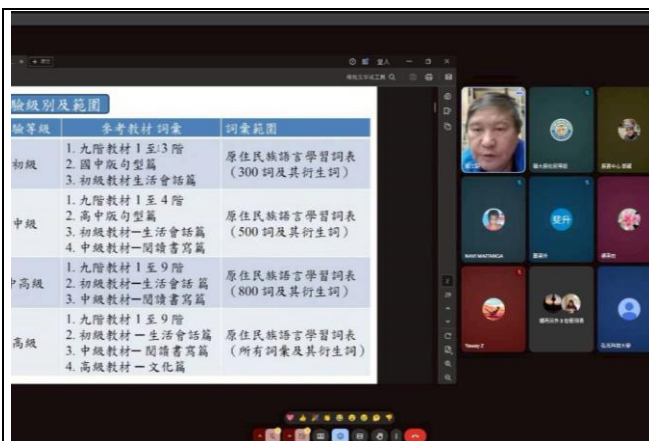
驗級別及範圍

| 驗等級 | 參考教材 詞彙 | 詞彙範圍 |
|---|---|---|
| 初級 | 1. 九階教材1至3階 2. 國中版句型篇 3. 初級教材生活會話篇 | 原住民族語言學習詞表（300詞及其衍生詞） |
| 中級 | 1. 九階教材1至4階 2. 高中版句型篇 3. 初級教材一生活會話篇 4. 中級教材一閱讀書寫篇 | 原住民族語言學習詞表（500詞及其衍生詞） |
| 中高級 | 1. 九階教材1至9階 2. 初級教材一生活會話篇 3. 中級教材一閱讀書寫篇 | 原住民族語言學習詞表（800詞及其衍生詞） |
| 高級 | 1. 九階教材1至9階 2. 初級教材一生活會話篇 3. 中級教材一閱讀書寫篇 4. 高級教材一文化篇 | 原住民族語言學習詞表（所有詞彙及其衍生詞） |

登入

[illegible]

NAWI MATAWICA

慧升

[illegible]

Yawiy T

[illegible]